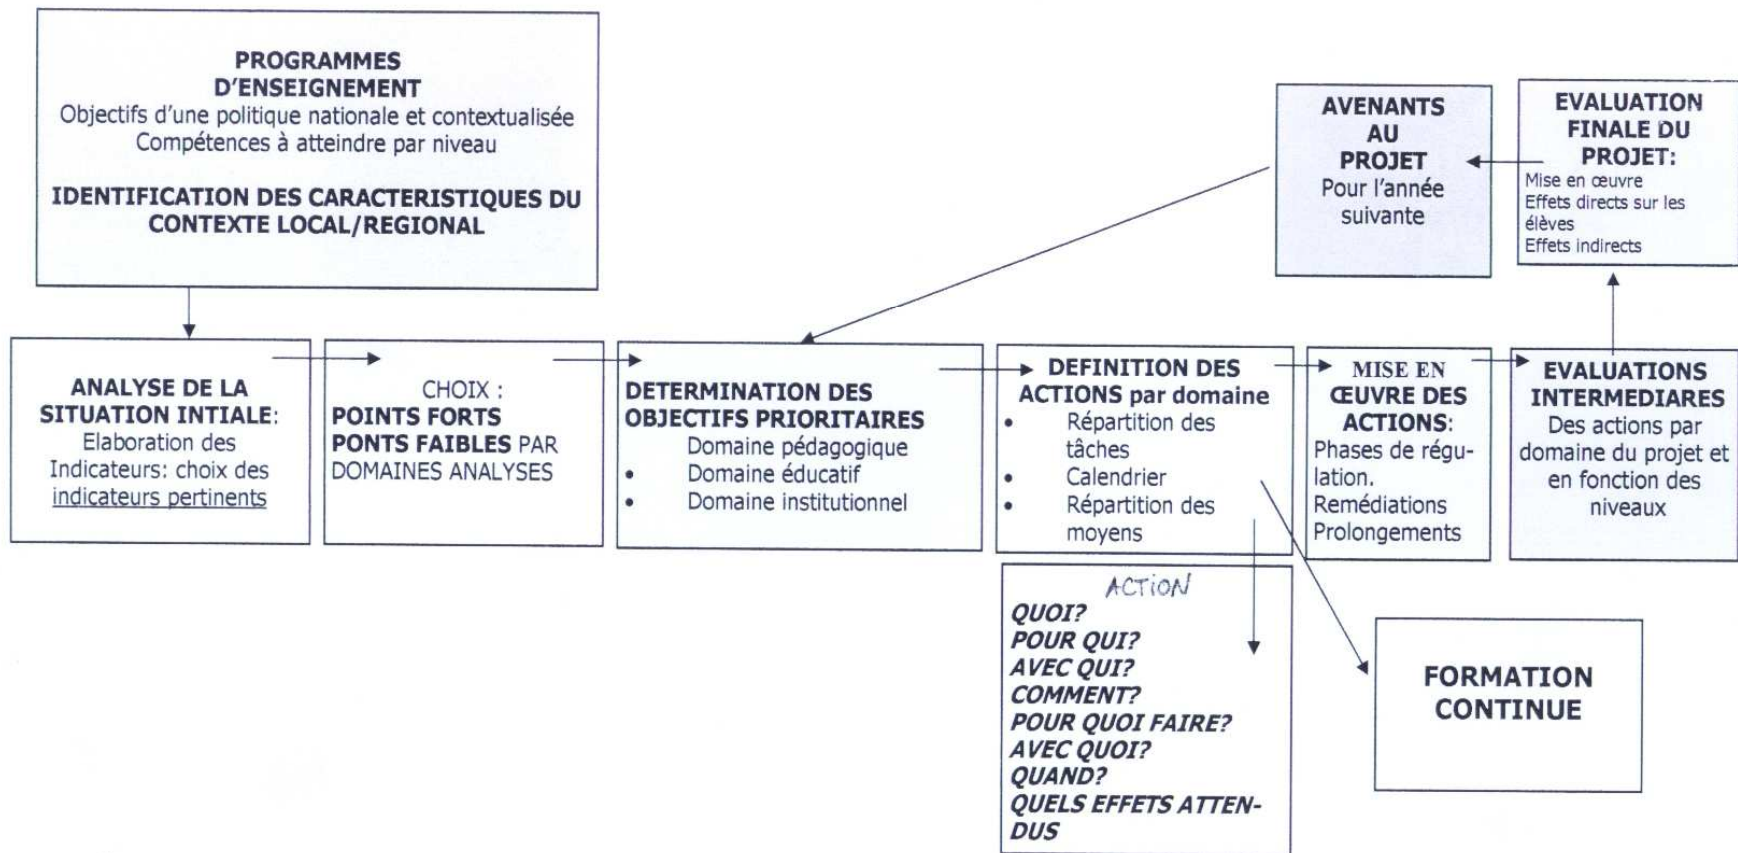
PROGRAMMES D'ENSEIGNEMENT
Objectifs d'une politique nationale et contextualisée
Compétences à atteindre par niveau

IDENTIFICATION DES CARACTERISTIQUES DU CONTEXTE LOCAL/REGIONAL

AVENANTS AU PROJET
Pour l'année suivante

EVALUATION FINALE DU PROJET:
Mise en œuvre
Effets directs sur les élèves
Effets indirects

ANALYSE DE LA SITUATION INTIALE:
Elaboration des Indicateurs: choix des indicateurs pertinents

CHOIX :
POINTS FORTS
PONTS FAIBLES PAR DOMAINES ANALYSES

DETERMINATION DES OBJECTIFS PRIORITAIRES
Domaine pédagogique
• Domaine éducatif
• Domaine institutionnel

DEFINITION DES ACTIONS par domaine
• Répartition des tâches
• Calendrier
• Répartition des moyens

MISE EN ŒUVRE DES ACTIONS:
Phases de régulation.
Remédiations
Prolongements

EVALUATIONS INTERMEDIARES
Des actions par domaine du projet et en fonction des niveaux

ACTION
QUOI?
POUR QUI?
AVEC QUI?
COMMENT?
POUR QUOI FAIRE?
AVEC QUOI?
QUAND?
QUELS EFFETS ATTENDUS

FORMATION CONTINUE